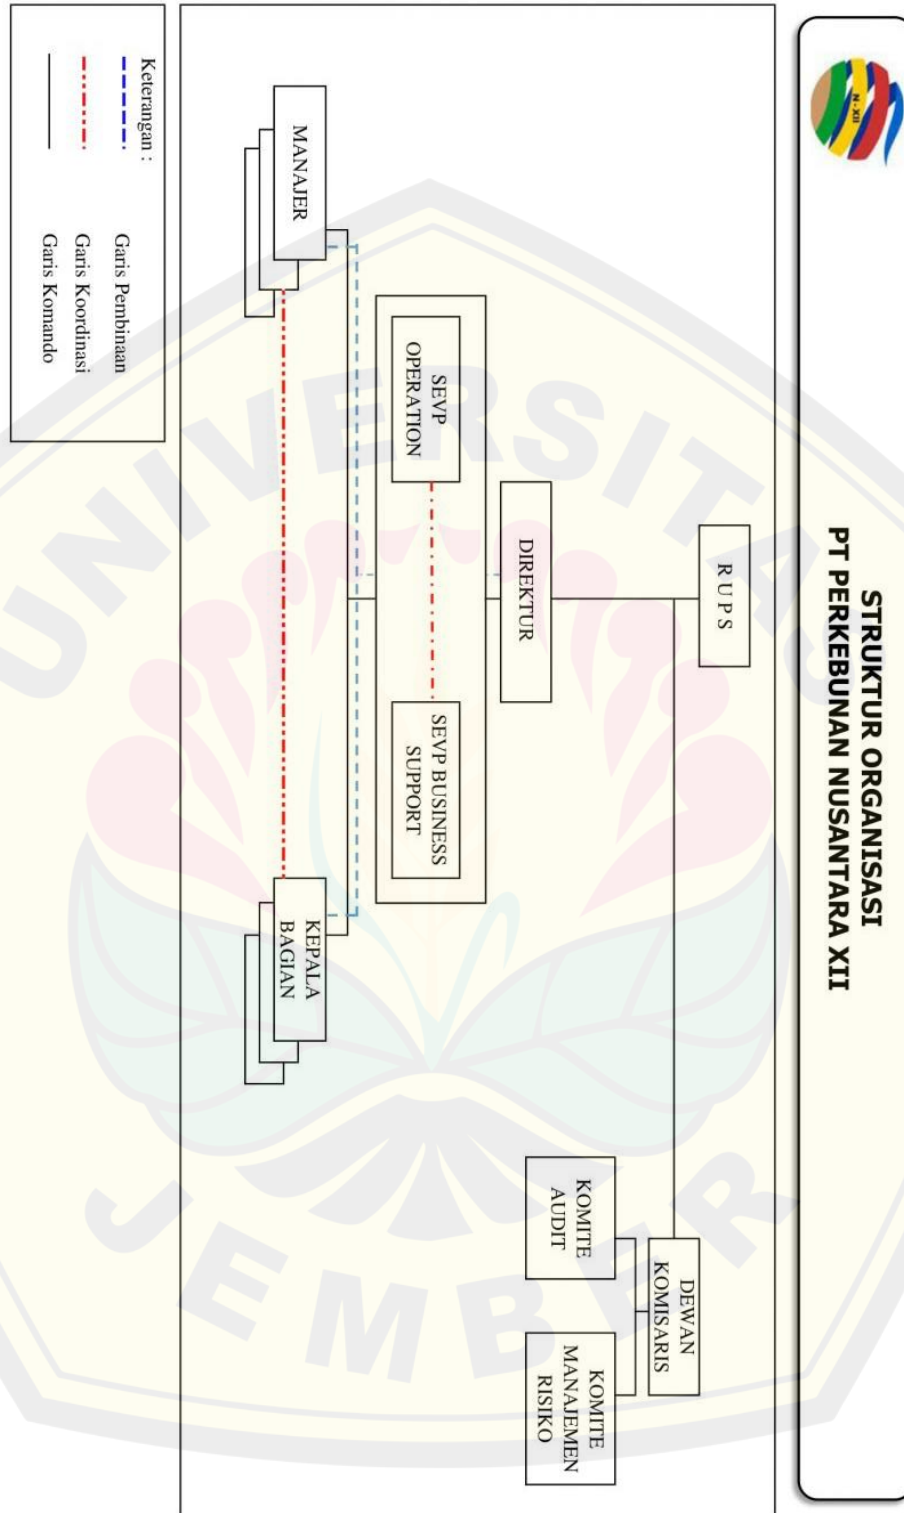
STRUKTUR ORGANISASI
PT PERKEBUNAN NUSANTARA XII

N-XII

RUPS

DIREKTUR

DEWAN KOMISARIS

KOMITE AUDIT

KOMITE MANAJEMEN RISIKO

SEVP OPERATION

SEVP BUSINESS SUPPORT

MANAJER

KEPALA BAGIAN

Keterangan :
Garis Pembinaan
Garis Koordinasi
Garis Komando